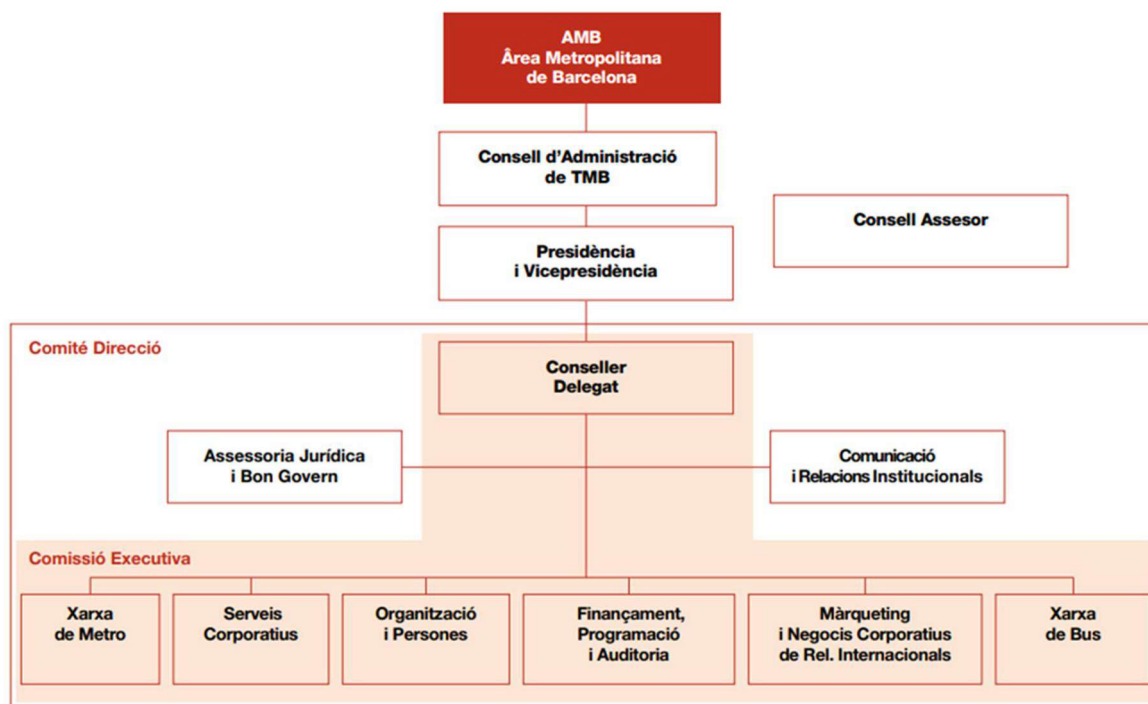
AMB
Àrea Metropolitana de Barcelona

Consell d'Administració de TMB

Consell Assesor

Presidència i Vicepresidència

Comité Direcció

Conseller Delegat

Assessoria Jurídica i Bon Govern

Comunicació i Relacions Institucionals

Comissió Executiva

Xarxa de Metro

Serveis Corporatius

Organització i Persones

Finançament, Programació i Auditoria

Màrqueting i Negocis Corporatius de Rel. Internacionals

Xarxa de Bus